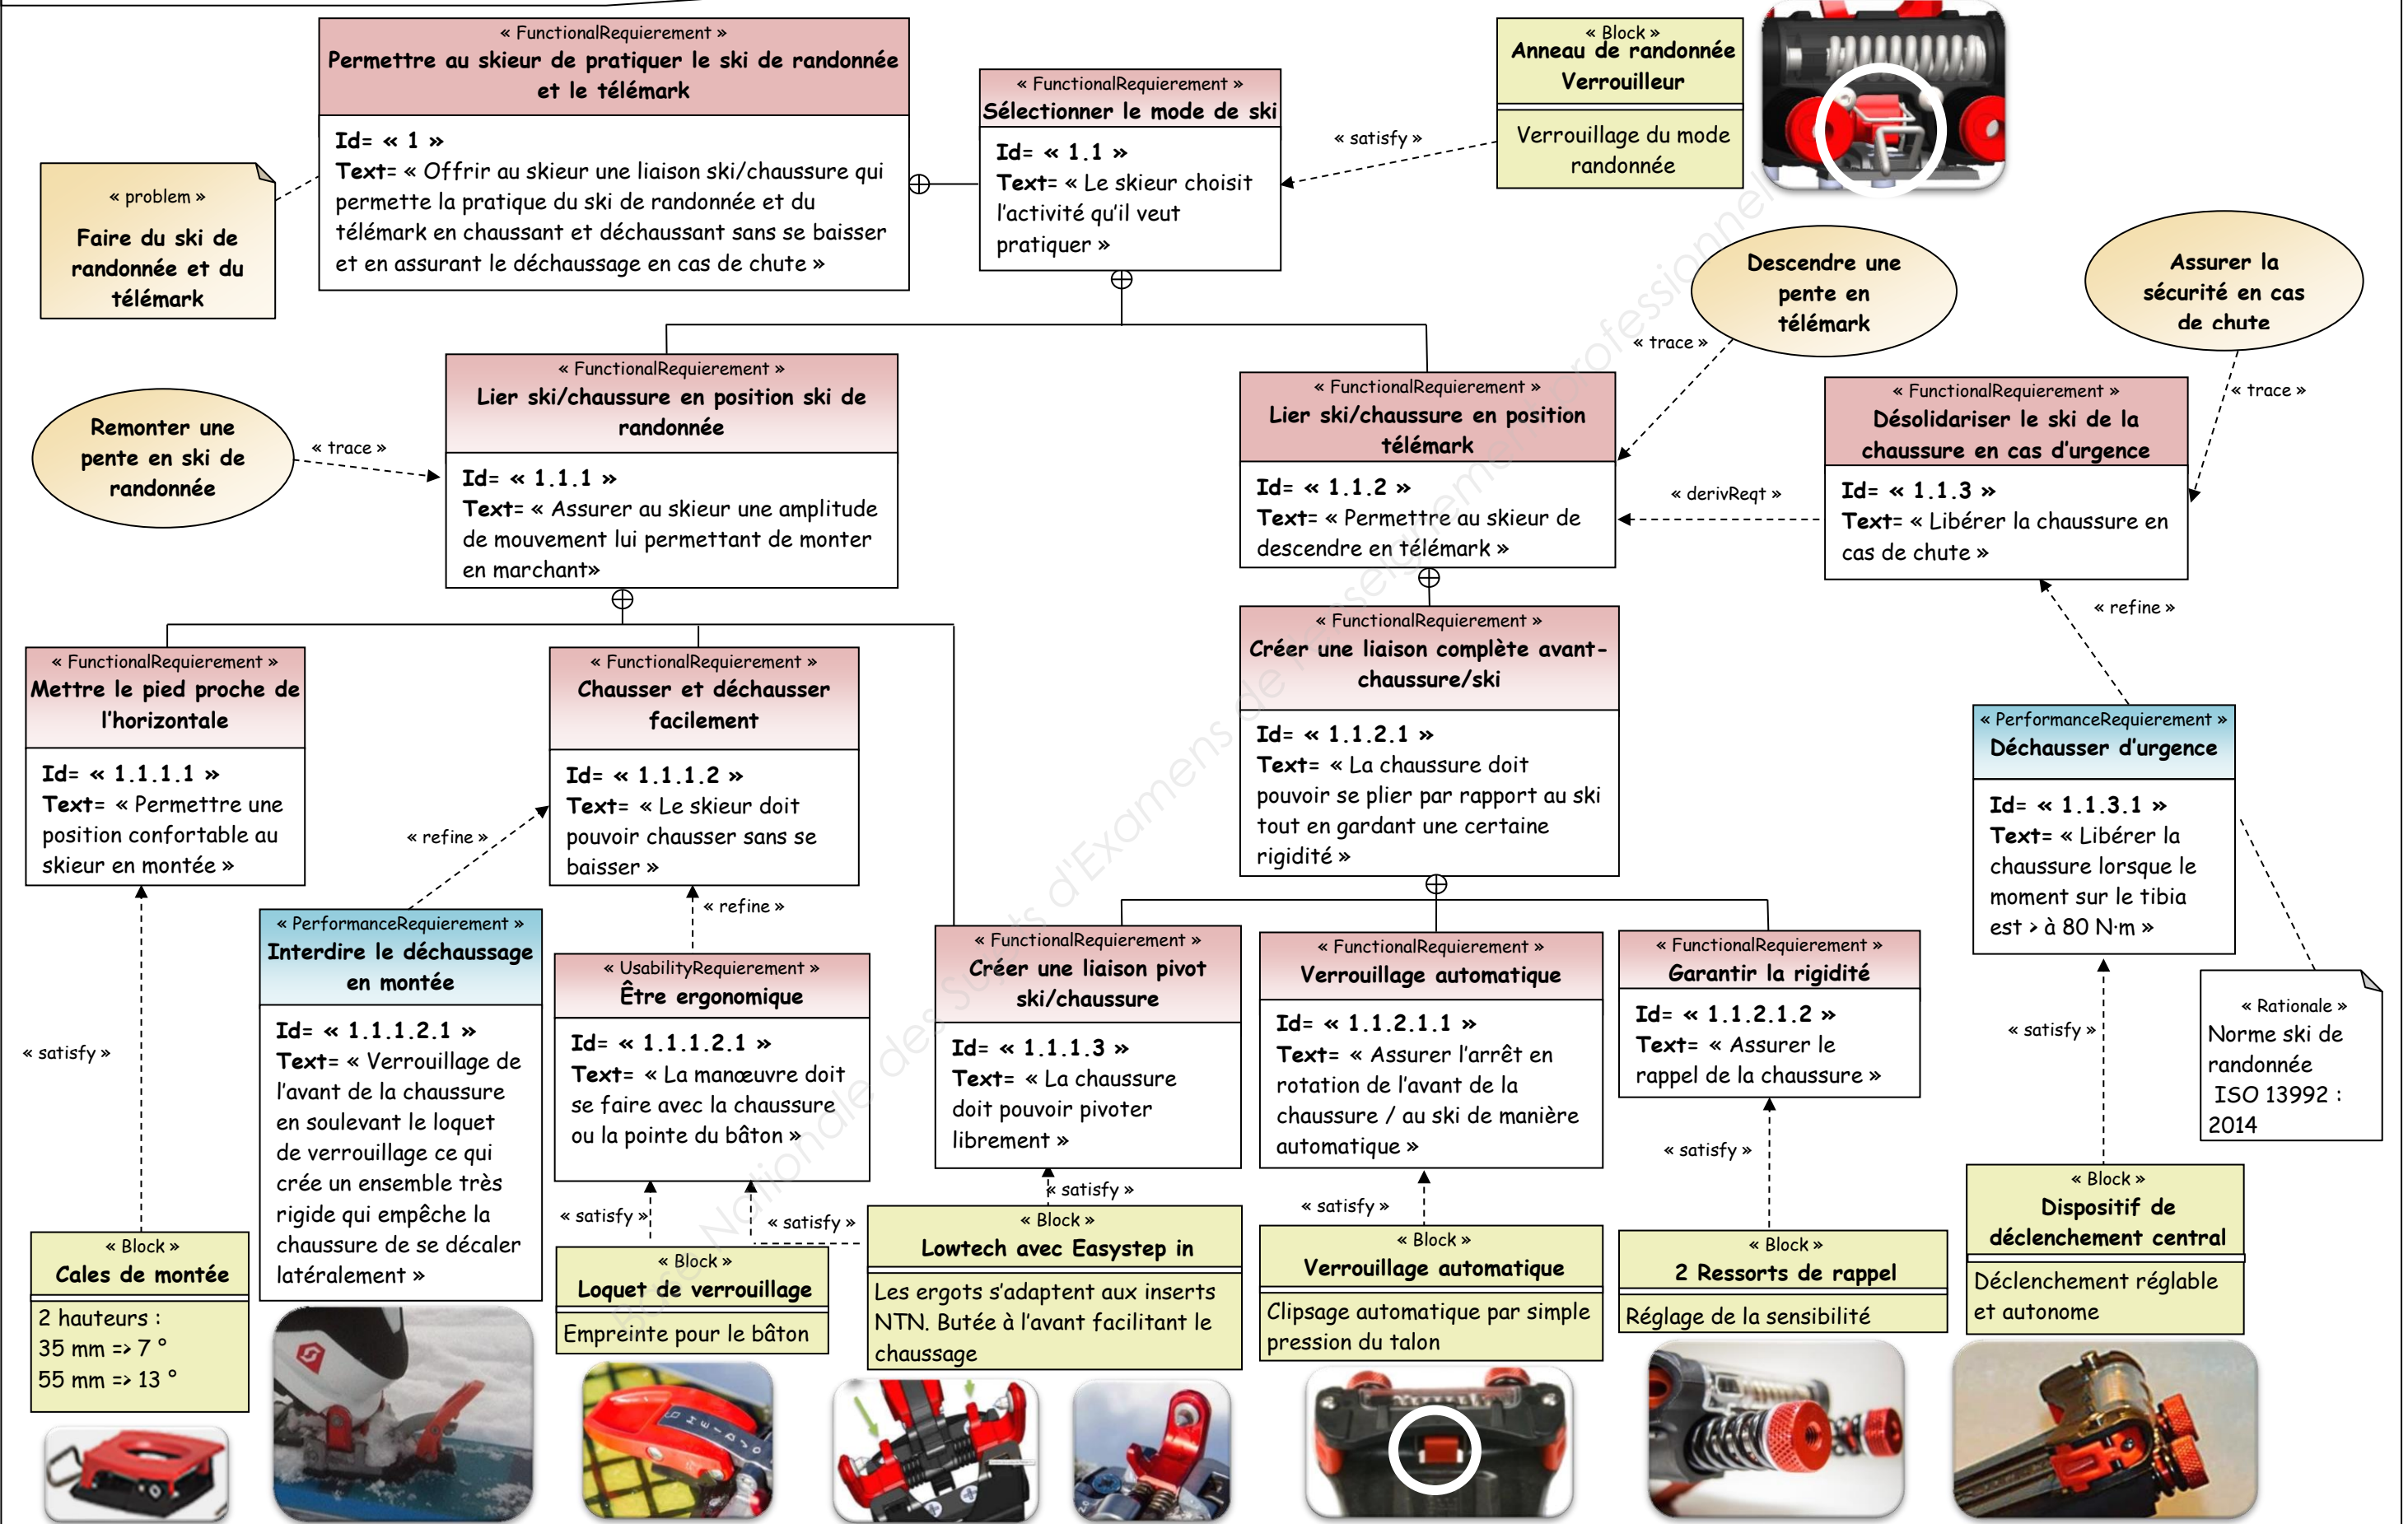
« FunctionalRequierement »
Permettre au skieur de pratiquer le ski de randonnée et le télémark

Id= « 1 »
Text= « Offrir au skieur une liaison ski/chaussure qui permette la pratique du ski de randonnée et du télémark en chaussant et déchaussant sans se baisser et en assurant le déchaussage en cas de chute »

« problem »
Faire du ski de randonnée et du télémark

« FunctionalRequierement »
Sélectionner le mode de ski

Id= « 1.1 »
Text= « Le skieur choisit l'activité qu'il veut pratiquer »

« satisfy »

« Block »
Anneau de randonnée Verrouilleur

Verrouillage du mode randonnée

Descendre une pente en télémark

Assurer la sécurité en cas de chute

« trace »

« trace »

« FunctionalRequierement »
Lier ski/chaussure en position ski de randonnée

Id= « 1.1.1 »
Text= « Assurer au skieur une amplitude de mouvement lui permettant de monter en marchant»

Remonter une pente en ski de randonnée

« trace »

« FunctionalRequierement »
Lier ski/chaussure en position télémark

Id= « 1.1.2 »
Text= « Permettre au skieur de descendre en télémark »

« derivReqt »

« FunctionalRequierement »
Désolidariser le ski de la chaussure en cas d'urgence

Id= « 1.1.3 »
Text= « Libérer la chaussure en cas de chute »

« refine »

« FunctionalRequierement »
Créer une liaison complète avant-chaussure/ski

Id= « 1.1.2.1 »
Text= « La chaussure doit pouvoir se plier par rapport au ski tout en gardant une certaine rigidité »

« PerformanceRequierement »
Déchausser d'urgence

Id= « 1.1.3.1 »
Text= « Libérer la chaussure lorsque le moment sur le tibia est > à 80 N·m »

« FunctionalRequierement »
Mettre le pied proche de l'horizontale

Id= « 1.1.1.1 »
Text= « Permettre une position confortable au skieur en montée »

« FunctionalRequierement »
Chausser et déchausser facilement

Id= « 1.1.1.2 »
Text= « Le skieur doit pouvoir chausser sans se baisser »

« refine »

« refine »

« PerformanceRequierement »
Interdire le déchaussage en montée

Id= « 1.1.1.2.1 »
Text= « Verrouillage de l'avant de la chaussure en soulevant le loquet de verrouillage ce qui crée un ensemble très rigide qui empêche la chaussure de se décaler latéralement »

« UsabilityRequierement »
Être ergonomique

Id= « 1.1.1.2.1 »
Text= « La manœuvre doit se faire avec la chaussure ou la pointe du bâton »

« FunctionalRequierement »
Créer une liaison pivot ski/chaussure

Id= « 1.1.1.3 »
Text= « La chaussure doit pouvoir pivoter librement »

« FunctionalRequierement »
Verrouillage automatique

Id= « 1.1.2.1.1 »
Text= « Assurer l'arrêt en rotation de l'avant de la chaussure / au ski de manière automatique »

« FunctionalRequierement »
Garantir la rigidité

Id= « 1.1.2.1.2 »
Text= « Assurer le rappel de la chaussure »

« satisfy »

« Rationale »
Norme ski de randonnée ISO 13992 : 2014

« satisfy »

« satisfy »

« satisfy »

« satisfy »

« satisfy »

« satisfy »

« Block »
Cales de montée

2 hauteurs :
35 mm => 7 °
55 mm => 13 °

« Block »
Loquet de verrouillage

Empreinte pour le bâton

« Block »
Lowtech avec Easystep in

Les ergots s'adaptent aux inserts NTN. Butée à l'avant facilitant le chaussage

« Block »
Verrouillage automatique

Clipsage automatique par simple pression du talon

« Block »
2 Ressorts de rappel

Réglage de la sensibilité

« Block »
Dispositif de déclenchement central

Déclenchement réglable et autonome